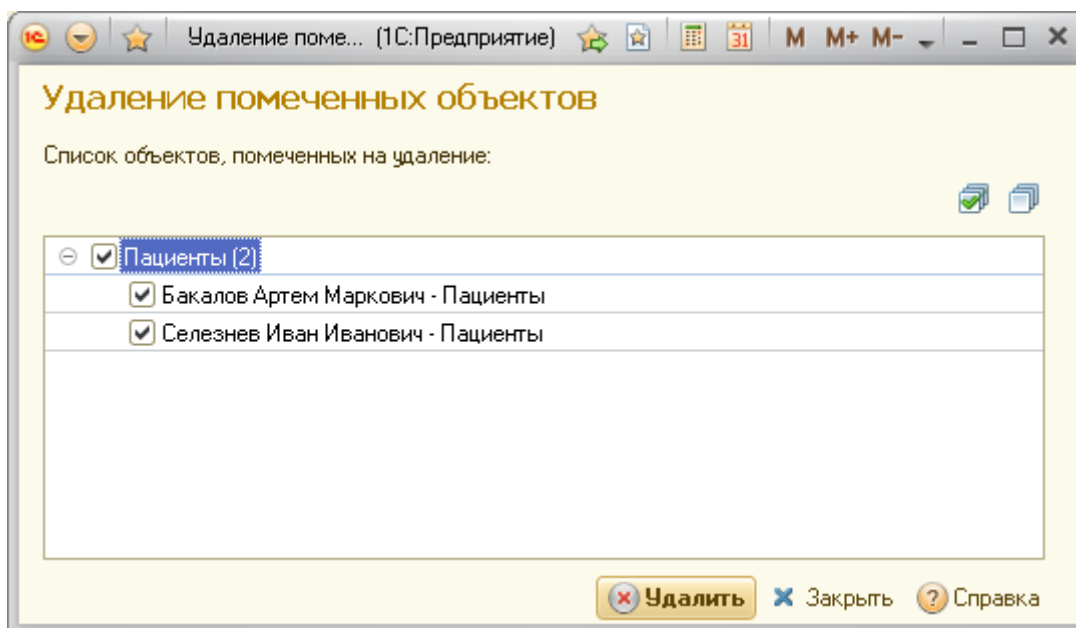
1С Удаление поме... (1С:Предприятие) 31 M M+ M-

Удаление помеченных объектов

Список объектов, помеченных на удаление:

Пациенты (2)
Бакалов Артем Маркович - Пациенты
Селезнев Иван Иванович - Пациенты

Удалить Закрыть Справка